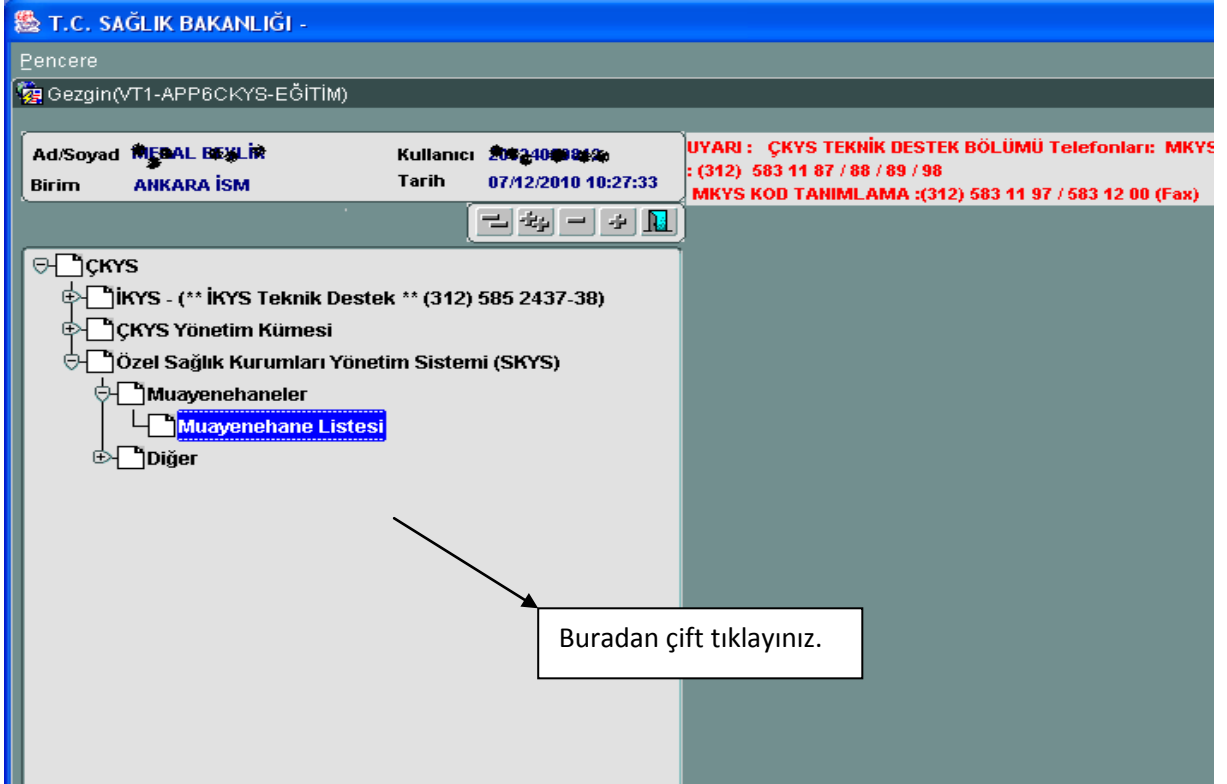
T.C. SAĞLIK BAKANLIĞI -

Pencere

Gezgin(VT1-APP6CKYS-EĞİTİM)

Ad/Soyad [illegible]

Birim ANKARA İSM

Kullanıcı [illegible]

Tarih 07/12/2010 10:27:33

UYARI : ÇKYS TEKNİK DESTEK BÖLÜMÜ Telefonları: MKYS : (312) 583 11 87 / 88 / 89 / 98

MKYS KOD TANIMLAMA :(312) 583 11 97 / 583 12 00 (Fax)

ÇKYS

İKYS - (** İKYS Teknik Destek ** (312) 585 2437-38)

ÇKYS Yönetim Kümesi

Özel Sağlık Kurumları Yönetim Sistemi (SKYS)

Muayenehaneler

Muayenehane Listesi

Diğer

Buradan çift tıklayınız.